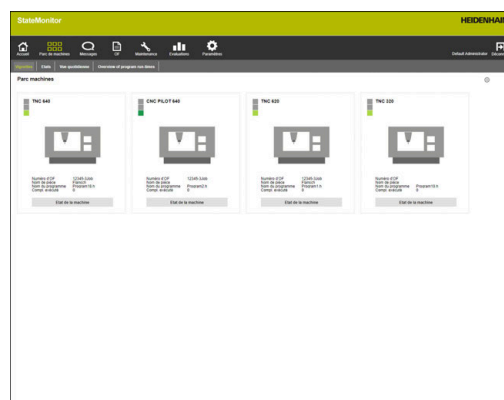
StateMonitor

HEIDENHAIN

Accueil Parc de machines Messages OF Maintenance Évaluations Paramètres

Default Administrator Décon

Vignettes Etats Vue quotidienne Overview of program run times

Parc machines

TNC 640

Numéro d'OF 12345-3zkk
Nom de pièce Flansch
Nom du programme Finplant10.h
Compt. exécuté 9

Etat de la machine

CNC PILOT 640

Numéro d'OF 12345-3zkk
Nom de pièce Flansch
Nom du programme Finplant3.h
Compt. exécuté 9

Etat de la machine

TNC 620

Numéro d'OF 12345-3zkk
Nom de pièce Flansch
Nom du programme Finplant5.h
Compt. exécuté 9

Etat de la machine

TNC 320

Numéro d'OF 12345-3zkk
Nom de pièce Flansch
Nom du programme Finplant10.h
Compt. exécuté 9

Etat de la machine